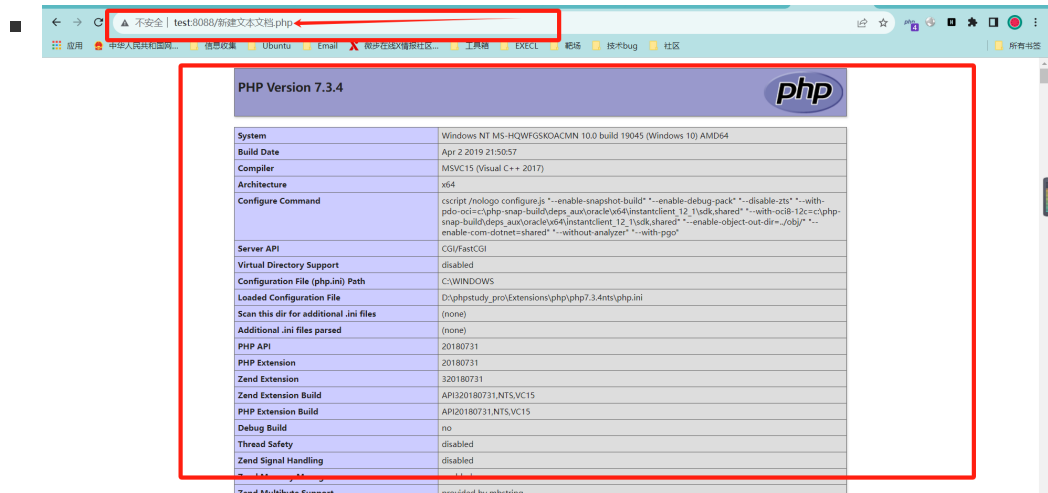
不安全 | test:8088/新建文本文档.php

应用 中华人民共和国... 信息收集 Ubuntu Email 微步在线X情报社区... 工具箱 EXECL 靶场 技术bug 社区 所有书签

PHP Version 7.3.4

php

| System | Windows NT MS-HQWFGSKOACMN 10.0 build 19045 (Windows 10) AMD64 |
|---|---|
| Build Date | Apr 2 2019 21:50:57 |
| Compiler | MSVC15 (Visual C++ 2017) |
| Architecture | x64 |
| Configure Command | cscript /nologo configure.js "--enable-snapshot-build" "--enable-debug-pack" "--disable-zts" "--with-pdo-oci=c:\php-snap-build\deps_aux\oracle\x64\instantclient_12_1\sdk,shared" "--with-oci8-12c=c:\php-snap-build\deps_aux\oracle\x64\instantclient_12_1\sdk,shared" "--enable-object-out-dir=../obj/" "--enable-com-dotnet=shared" "--without-analyzer" "--with-pgo" |
| Server API | CGI/FastCGI |
| Virtual Directory Support | disabled |
| Configuration File (php.ini) Path | C:\WINDOWS |
| Loaded Configuration File | D:\phpstudy_pro\Extensions\php\php7.3.4nts\php.ini |
| Scan this dir for additional .ini files | (none) |
| Additional .ini files parsed | (none) |
| PHP API | 20180731 |
| PHP Extension | 20180731 |
| Zend Extension | 320180731 |
| Zend Extension Build | API320180731,NTS,VC15 |
| PHP Extension Build | API20180731,NTS,VC15 |
| Debug Build | no |
| Thread Safety | disabled |
| Zend Signal Handling | disabled |
| Zend Memory Manager | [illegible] |
| Zend Multibyte Support | provided by mbstring |